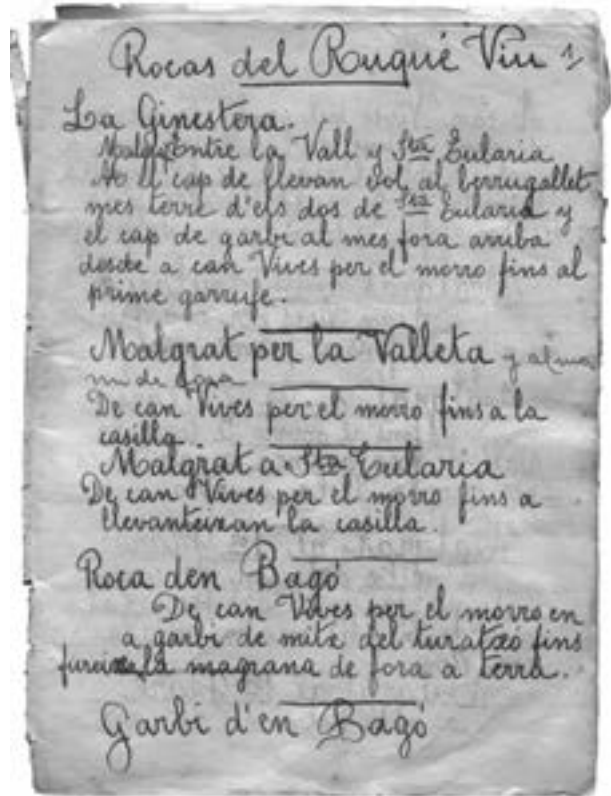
Rocas del Rouguê Viu 1

La Ginestera.
Malg. Entre la Vall y Sta Eularia Al el cap de llevan sol al berrugallet mes terre d'els dos de Sta Eularia y el cap de garbi al mes fora arriba desde a can Vives per el morro fins al prime garrufe.

Malgrat per la Valleta y al ma... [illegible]
De can Vives per el morro fins a la casilla.

Malgrat a Sta Eularia
De can Vives per el morro fins a llevanteixan la casilla.

Roca den Bagó
De can Vives per el morro en a garbi de mitx del turatxo fins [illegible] la magrana de fora a terra.

Garbi d'en Bagó